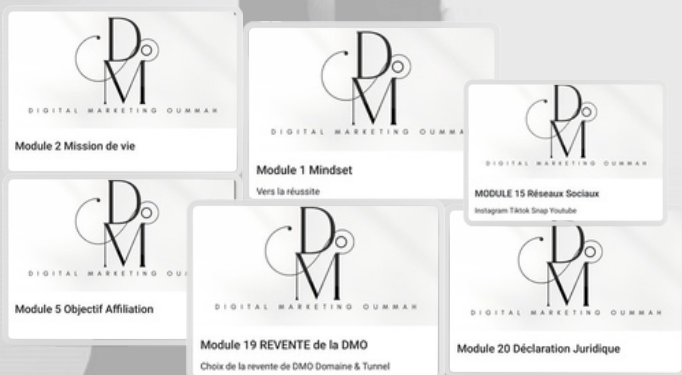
DM
DIGITAL MARKETING OUMMAH
Module 2 Mission de vie

DM
DIGITAL MARKETING OUMMAH
Module 1 Mindset
Vers la réussite

DM
DIGITAL MARKETING OUMMAH
MODULE 15 Réseaux Sociaux
Instagram Tiktok Snap Youtube

DM
DIGITAL MARKETING OU
Module 5 Objectif Affiliation

DM
DIGITAL MARKETING OUMMAH
Module 19 REVENTE de la DMO
Choix de la revente de DMO Domaine & Tunnel

DM
DIGITAL MARKETING OUMMAH
Module 20 Déclaration Juridique